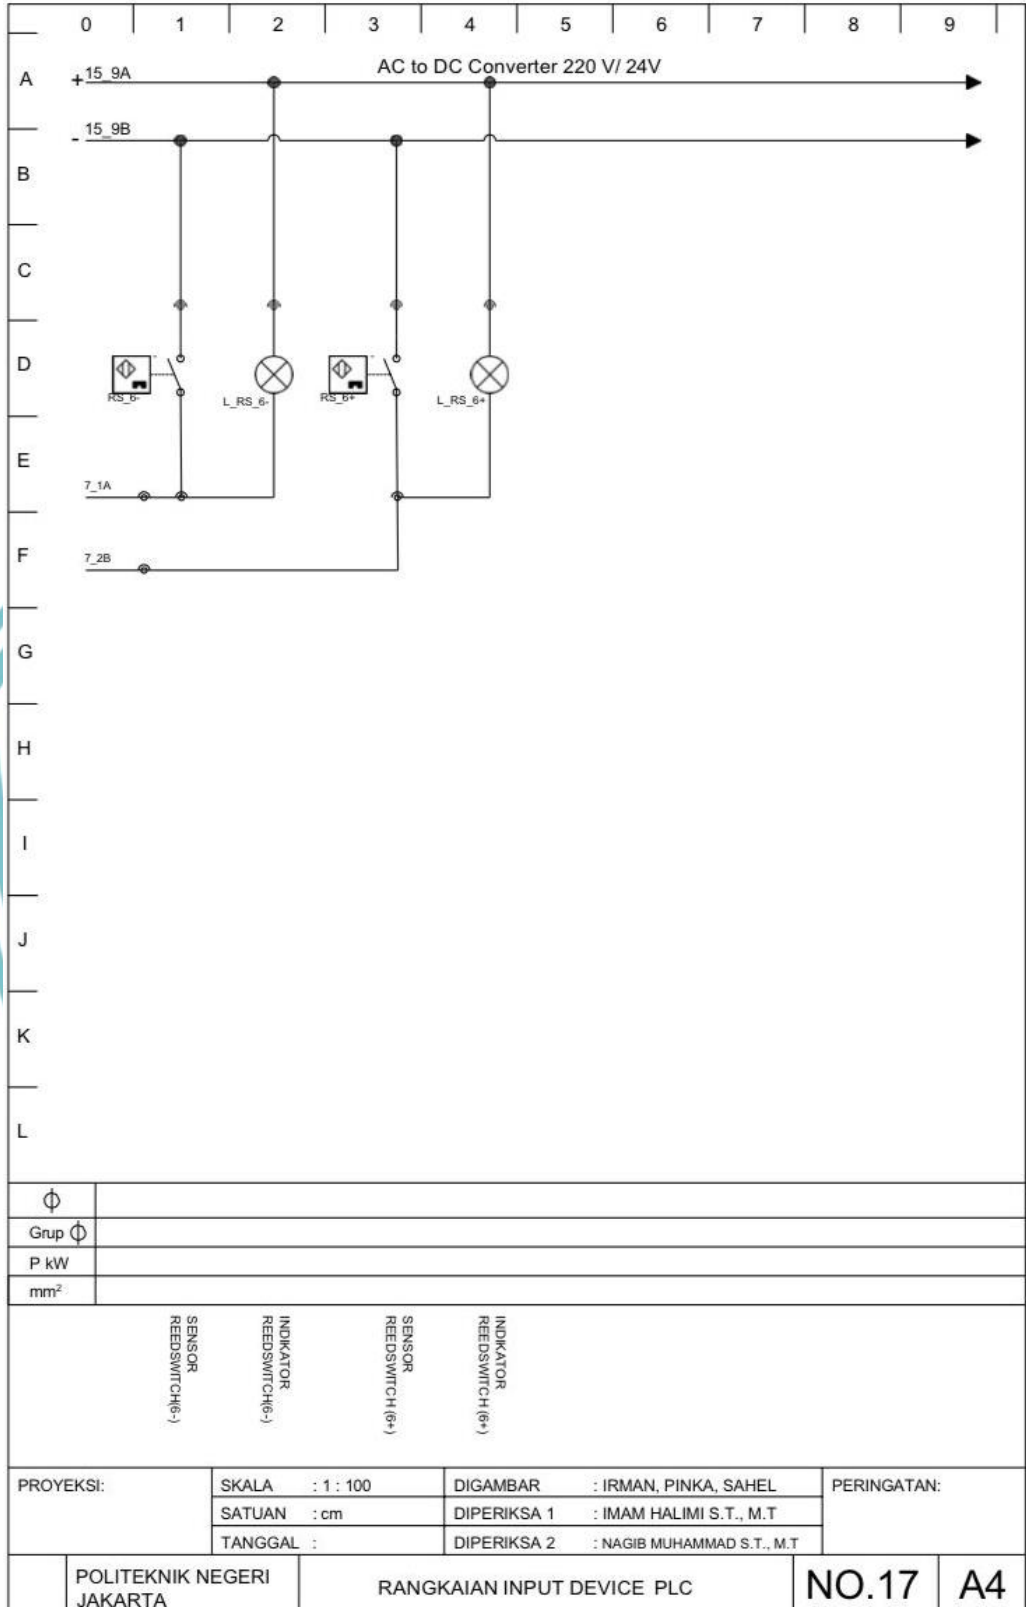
0 1 2 3 4 5 6 7 8 9

A B C D E F G H I J K L

AC to DC Converter 220 V/ 24V

+15_9A

- 15_9B

RS_6-

L_RS_6-

RS_6+

L_RS_6+

7_1A

7_2B

| $\phi$ | |
|---|---|
| Grup $\phi$ | |
| P kW | |
| $mm^2$ | |

SENSOR REEDSWITCH(6-)

INDIKATOR REEDSWITCH(6-)

SENSOR REEDSWITCH (6+)

INDIKATOR REEDSWITCH (6+)

| PROYEKSI: | SKALA | : 1 : 100 | DIGAMBAR | : IRMAN, PINKA, SAHEL | PERINGATAN: |
|---|---|---|---|---|---|
| | SATUAN | : cm | DIPERIKSA 1 | : IMAM HALIMI S.T., M.T | |
| | TANGGAL | : | DIPERIKSA 2 | : NAGIB MUHAMMAD S.T., M.T | |

POLITEKNIK NEGERI JAKARTA

RANGKAIAN INPUT DEVICE PLC

NO.17

A4